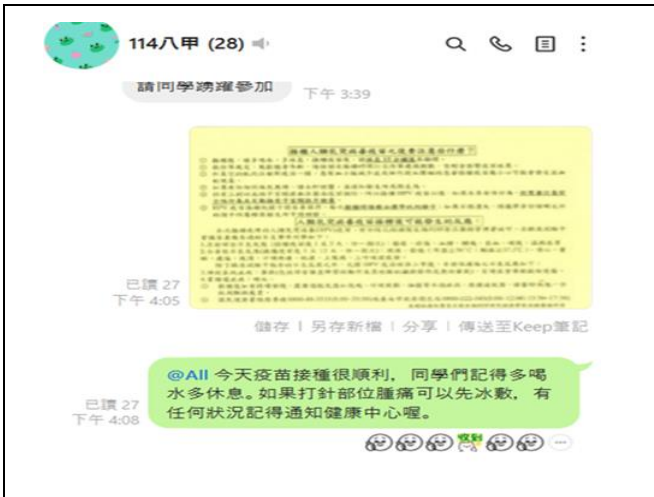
114八甲 (28)

請同學踴躍參加 下午 3:39

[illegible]

已讀 27
下午 4:05

儲存 | 另存新檔 | 分享 | 傳送至Keep筆記

@All 今天疫苗接種很順利，同學們記得多喝水多休息。如果打針部位腫痛可以先冰敷，有任何狀況記得通知健康中心喔。

已讀 27
下午 4:08